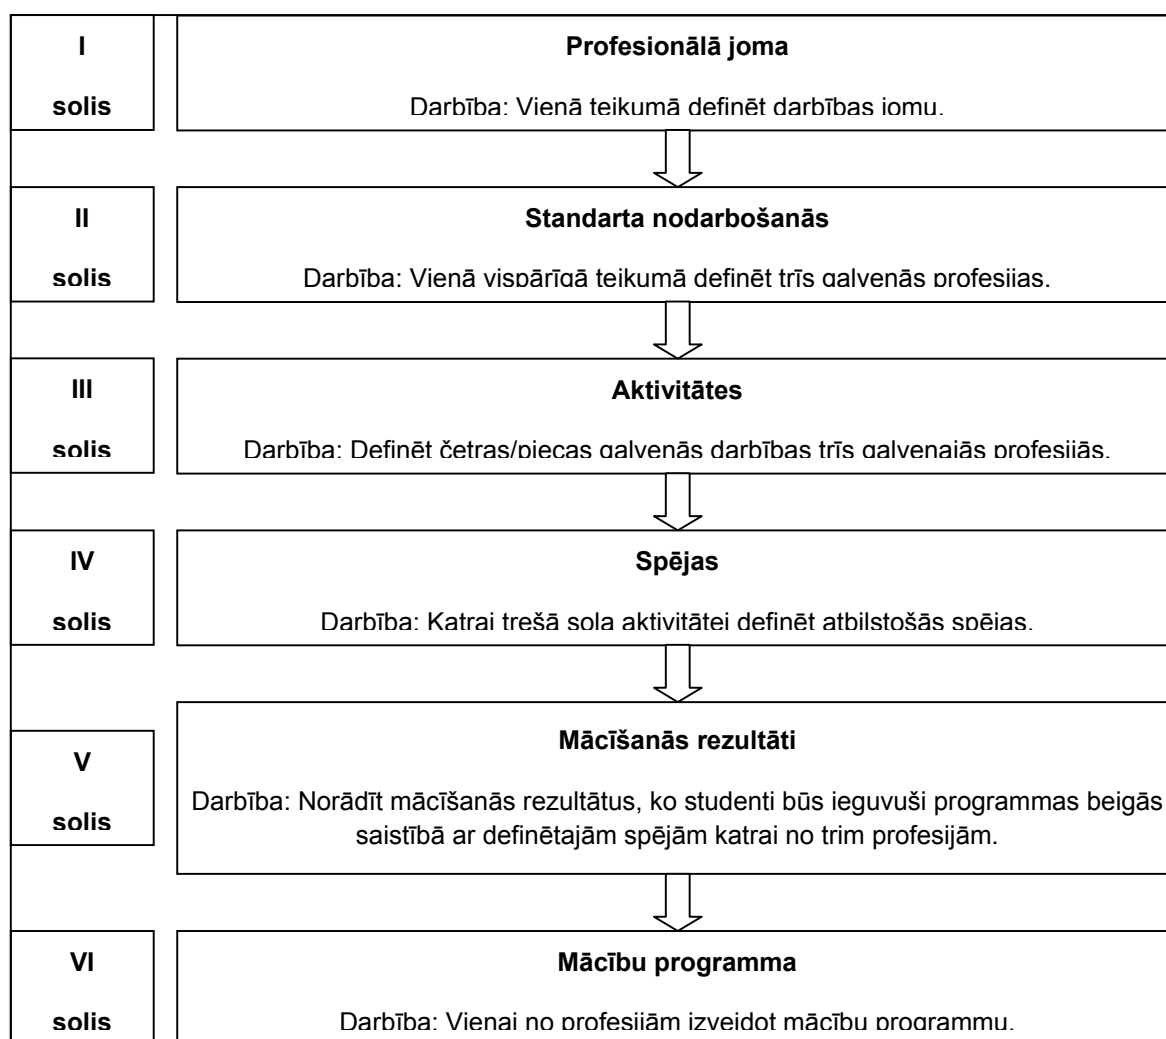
I

solis

Profesionālā joma

Darbība: Vienā teikumā definēt darbības jomu.

II

solis

Standarta nodarbošanās

Darbība: Vienā vispārīgā teikumā definēt trīs galvenās profesijas.

III

solis

Aktivitātes

Darbība: Definēt četras/piecas galvenās darbības trīs galvenajās profesijās.

IV

solis

Spējas

Darbība: Katrai trešā soļa aktivitātei definēt atbilstošās spējas.

V

solis

Mācīšanās rezultāti

Darbība: Norādīt mācīšanās rezultātus, ko studenti būs ieguvuši programmas beigās saistībā ar definētajām spējām katrai no trim profesijām.

VI

solis

Mācību programma

Darbība: Vienai no profesijām izveidot mācību programmu.